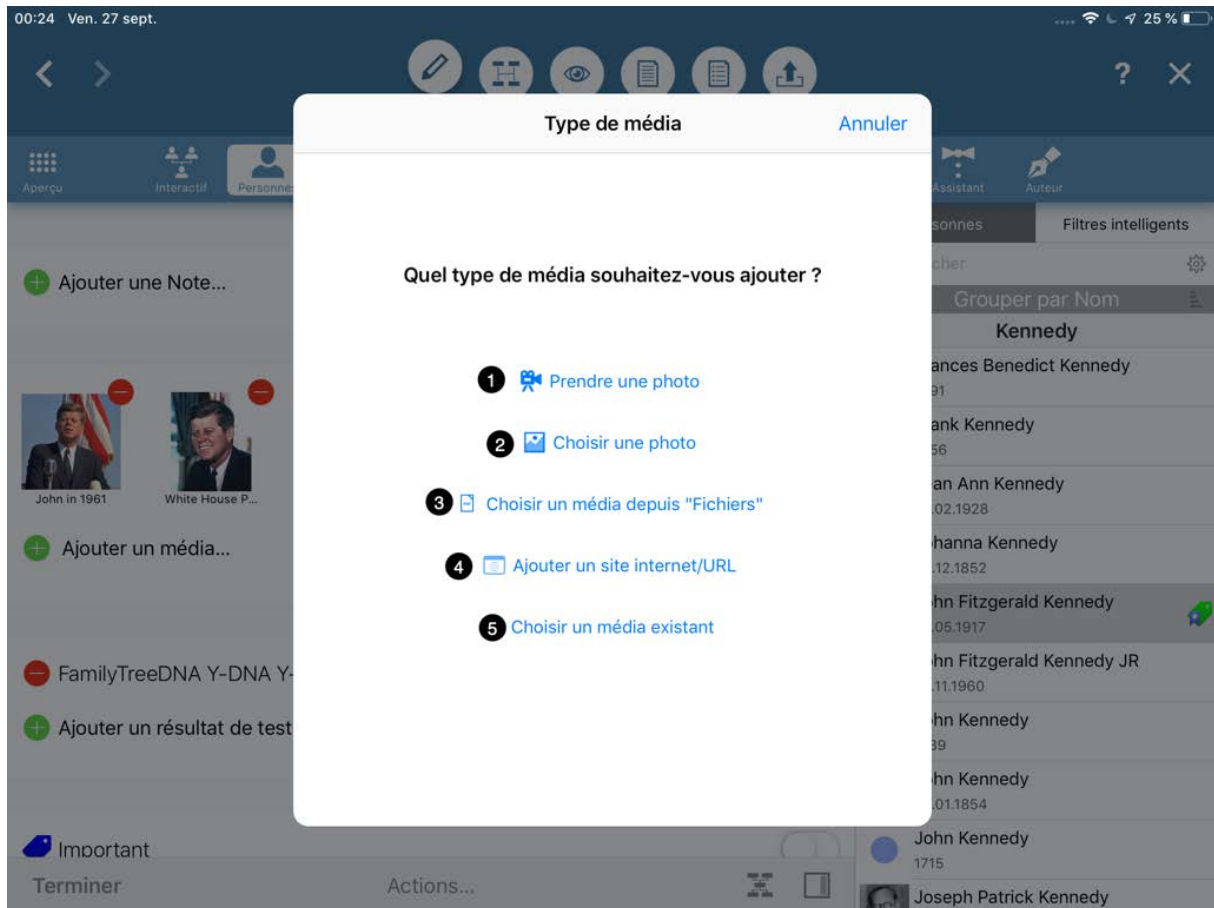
00:24 Ven. 27 sept.

25 %

?

Aperçu

Interactif

Personne

Assistant

Auteur

Type de média

Annuler

sonnes

Filtres intelligents

cher

Grouper par Nom

Kennedy

Ajouter une Note...

Quel type de média souhaitez-vous ajouter ?

1 Prendre une photo

2 Choisir une photo

3 Choisir un média depuis "Fichiers"

4 Ajouter un site internet/URL

5 Choisir un média existant

ances Benedict Kennedy
91

ank Kennedy
56

an Ann Kennedy
.02.1928

hanna Kennedy
.12.1852

hn Fitzgerald Kennedy
.05.1917

hn Fitzgerald Kennedy JR
.11.1960

hn Kennedy
39

hn Kennedy
.01.1854

John Kennedy
1715

Joseph Patrick Kennedy

John in 1961

White House P...

Ajouter un média...

FamilyTreeDNA Y-DNA Y-

Ajouter un résultat de test

Important

Terminer

Actions...